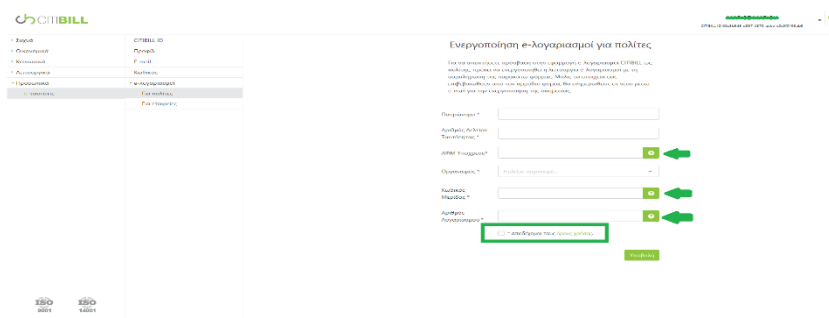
CITIBILL

Ενεργοποίηση e-λογαριασμοί για πολίτες

Γενικά
Οικονομικά
Κοινωνικά
Λειτουργικά
Προφορικά
Ιστορικός

CITIBILL ID
Προφίλ
E-mail
Κωδικός
e-λογαριασμοί
Για πολίτες
Για εταιρείες

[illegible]

Πατρώνυμο *
Αριθμός Δελτίου Ταυτότητας *
ΑΦΜ Υπόχρεου *
Οργανισμός *
Κωδικός Μητρώου *
Αριθμός Λογαριασμού *
* αποδέχομαι τους όρους χρήσης
Υποβολή

ISO 9001
ISO 14001